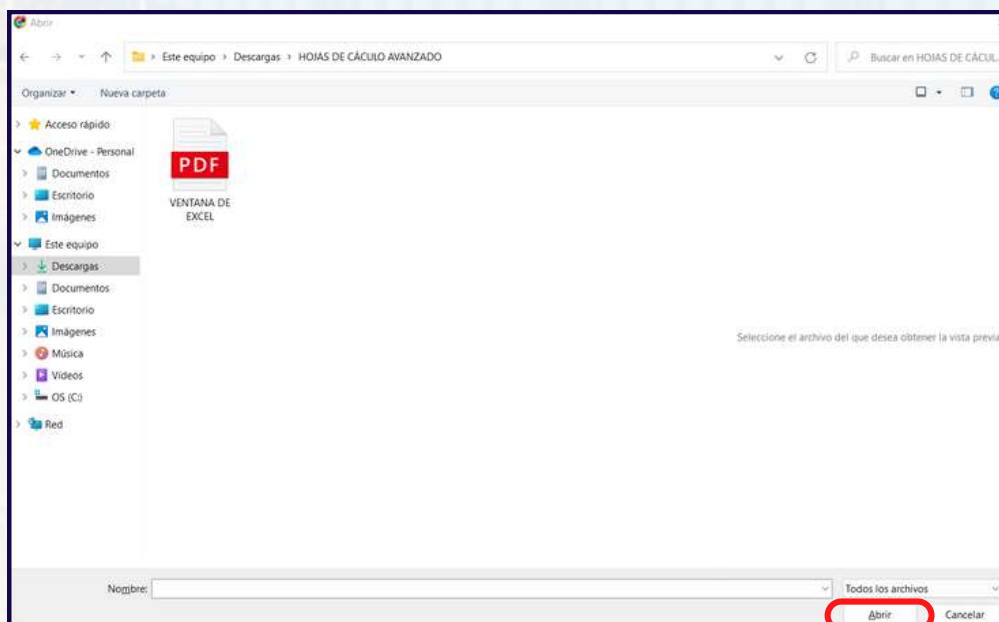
Abrir

Este equipo > Descargas > HOJAS DE CÁCULO AVANZADO

Buscar en HOJAS DE CÁCUL

Organizar ▾ Nueva carpeta

Acceso rápido
OneDrive - Personal
Documentos
Escritorio
Imágenes
Este equipo
Descargas
Documentos
Escritorio
Imágenes
Música
Videos
OS (C:)
Red

PDF
VENTANA DE EXCEL

Seleccione el archivo del que desea obtener la vista previa

Nombre:

Todos los archivos

Abrir
Cancelar